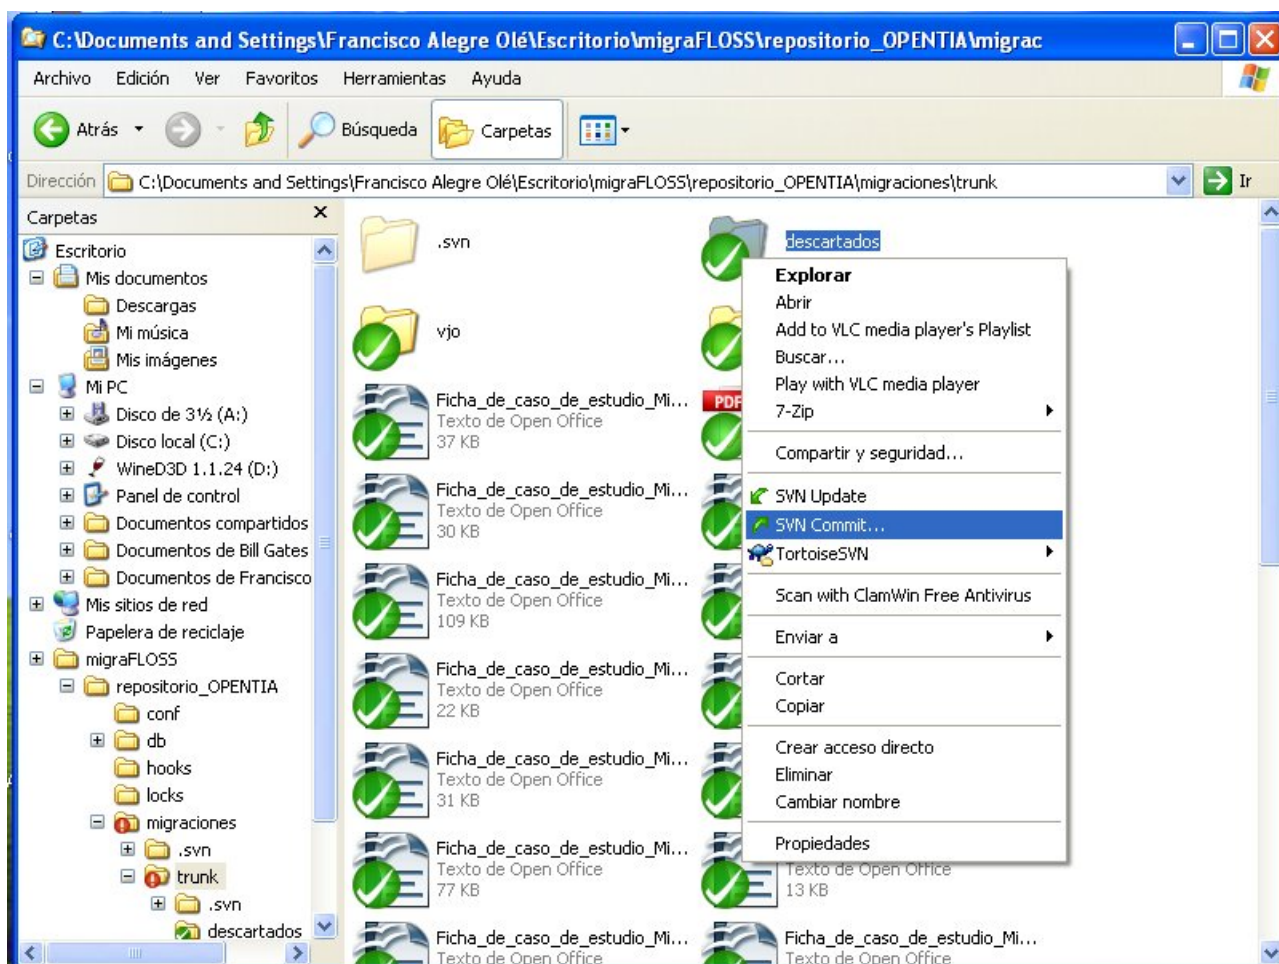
C:\Documents and Settings\Francisco Alegre Olé\Escritorio\migraFLOSS\repositorio_OPENTIA\migrac

Archivo Edición Ver Favoritos Herramientas Ayuda

Atrás Búsqueda Carpetas

Dirección C:\Documents and Settings\Francisco Alegre Olé\Escritorio\migraFLOSS\repositorio_OPENTIA\migraciones\trunk Ir

Carpetas

Escritorio
Mis documentos
Descargas
Mi música
Mis imágenes
Mi PC
Disco de 3½ (A:)
Disco local (C:)
WineD3D 1.1.24 (D:)
Panel de control
Documentos compartidos
Documentos de Bill Gates
Documentos de Francisco
Mis sitios de red
Papelera de reciclaje
migraFLOSS
repositorio_OPENTIA
conf
db
hooks
locks
migraciones
.svn
trunk
.svn
descartados

.svn
descartados
vjo
Ficha_de_caso_de_estudio_Mi...
Texto de Open Office
37 KB
Ficha_de_caso_de_estudio_Mi...
Texto de Open Office
30 KB
Ficha_de_caso_de_estudio_Mi...
Texto de Open Office
109 KB
Ficha_de_caso_de_estudio_Mi...
Texto de Open Office
22 KB
Ficha_de_caso_de_estudio_Mi...
Texto de Open Office
31 KB
Ficha_de_caso_de_estudio_Mi...
Texto de Open Office
77 KB
Texto de Open Office
13 KB
Ficha_de_caso_de_estudio_Mi...
Texto de Open Office
Ficha_de_caso_de_estudio_Mi...
Texto de Open Office

Explorar
Abrir
Add to VLC media player's Playlist
Buscar...
Play with VLC media player
7-Zip
Compartir y seguridad...
SVN Update
SVN Commit...
TortoiseSVN
Scan with ClamWin Free Antivirus
Enviar a
Cortar
Copiar
Crear acceso directo
Eliminar
Cambiar nombre
Propiedades